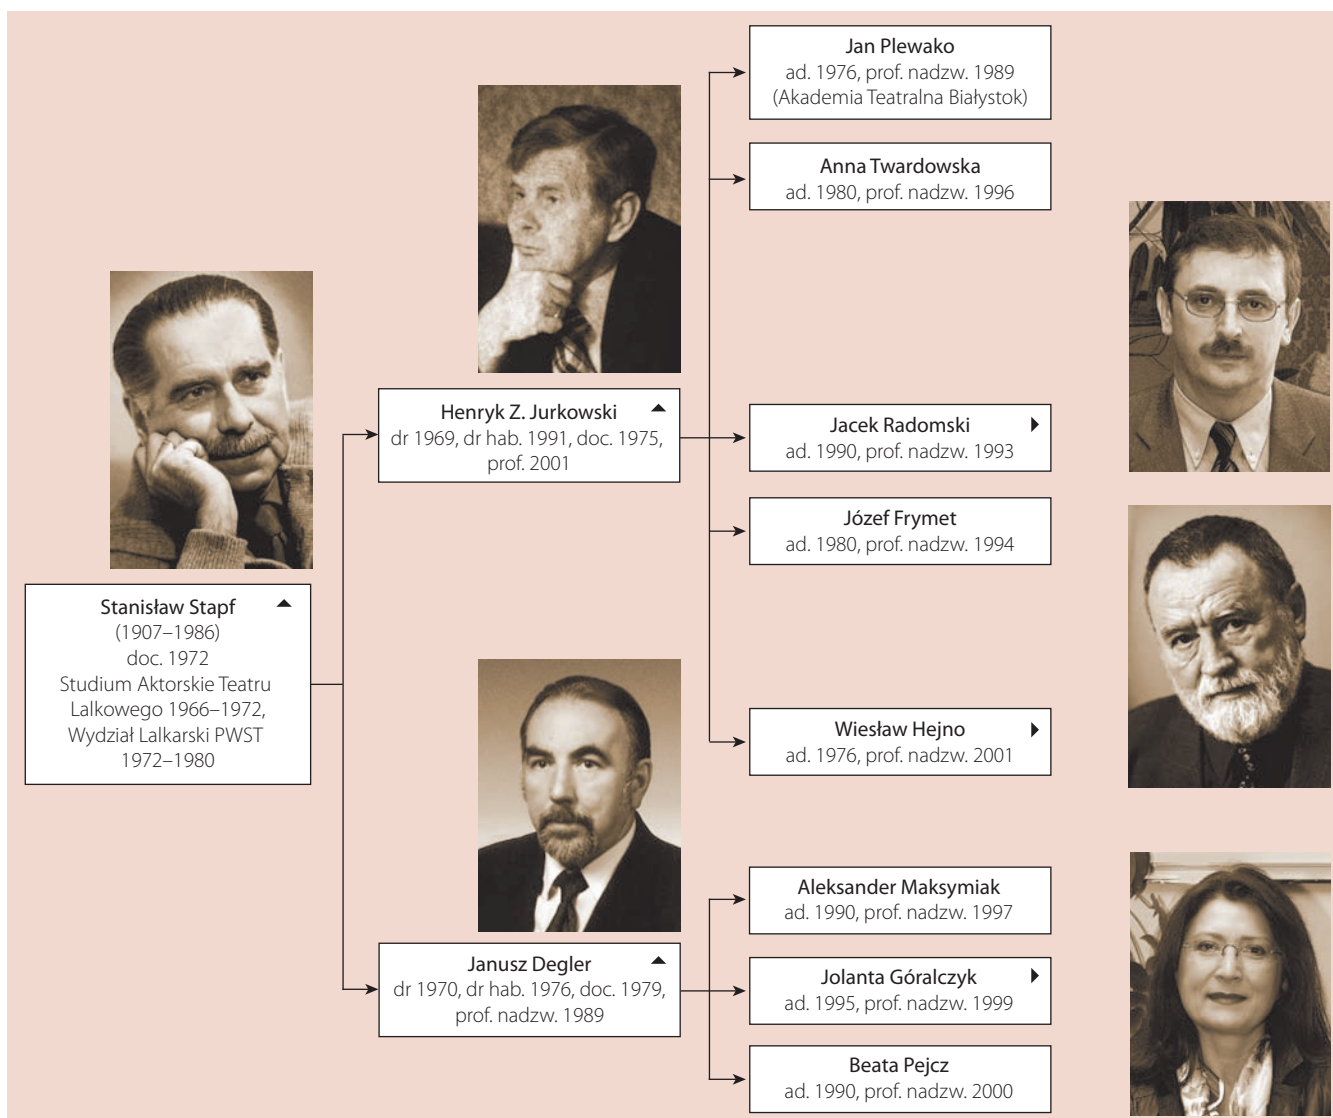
Stanisław Stapf
(1907–1986)
doc. 1972
Studium Aktorskie Teatru Lalkowego 1966–1972, Wydział Lalkarski PWST 1972–1980

Henryk Z. Jurkowski
dr 1969, dr hab. 1991, doc. 1975, prof. 2001

Janusz Degler
dr 1970, dr hab. 1976, doc. 1979, prof. nadzw. 1989

Jan Plewako
ad. 1976, prof. nadzw. 1989
(Akademia Teatralna Białystok)

Anna Twardowska
ad. 1980, prof. nadzw. 1996

Jacek Radomski
ad. 1990, prof. nadzw. 1993

Józef Frymet
ad. 1980, prof. nadzw. 1994

Wiesław Hejno
ad. 1976, prof. nadzw. 2001

Aleksander Maksymiak
ad. 1990, prof. nadzw. 1997

Jolanta Góralczyk
ad. 1995, prof. nadzw. 1999

Beata Pejcz
ad. 1990, prof. nadzw. 2000